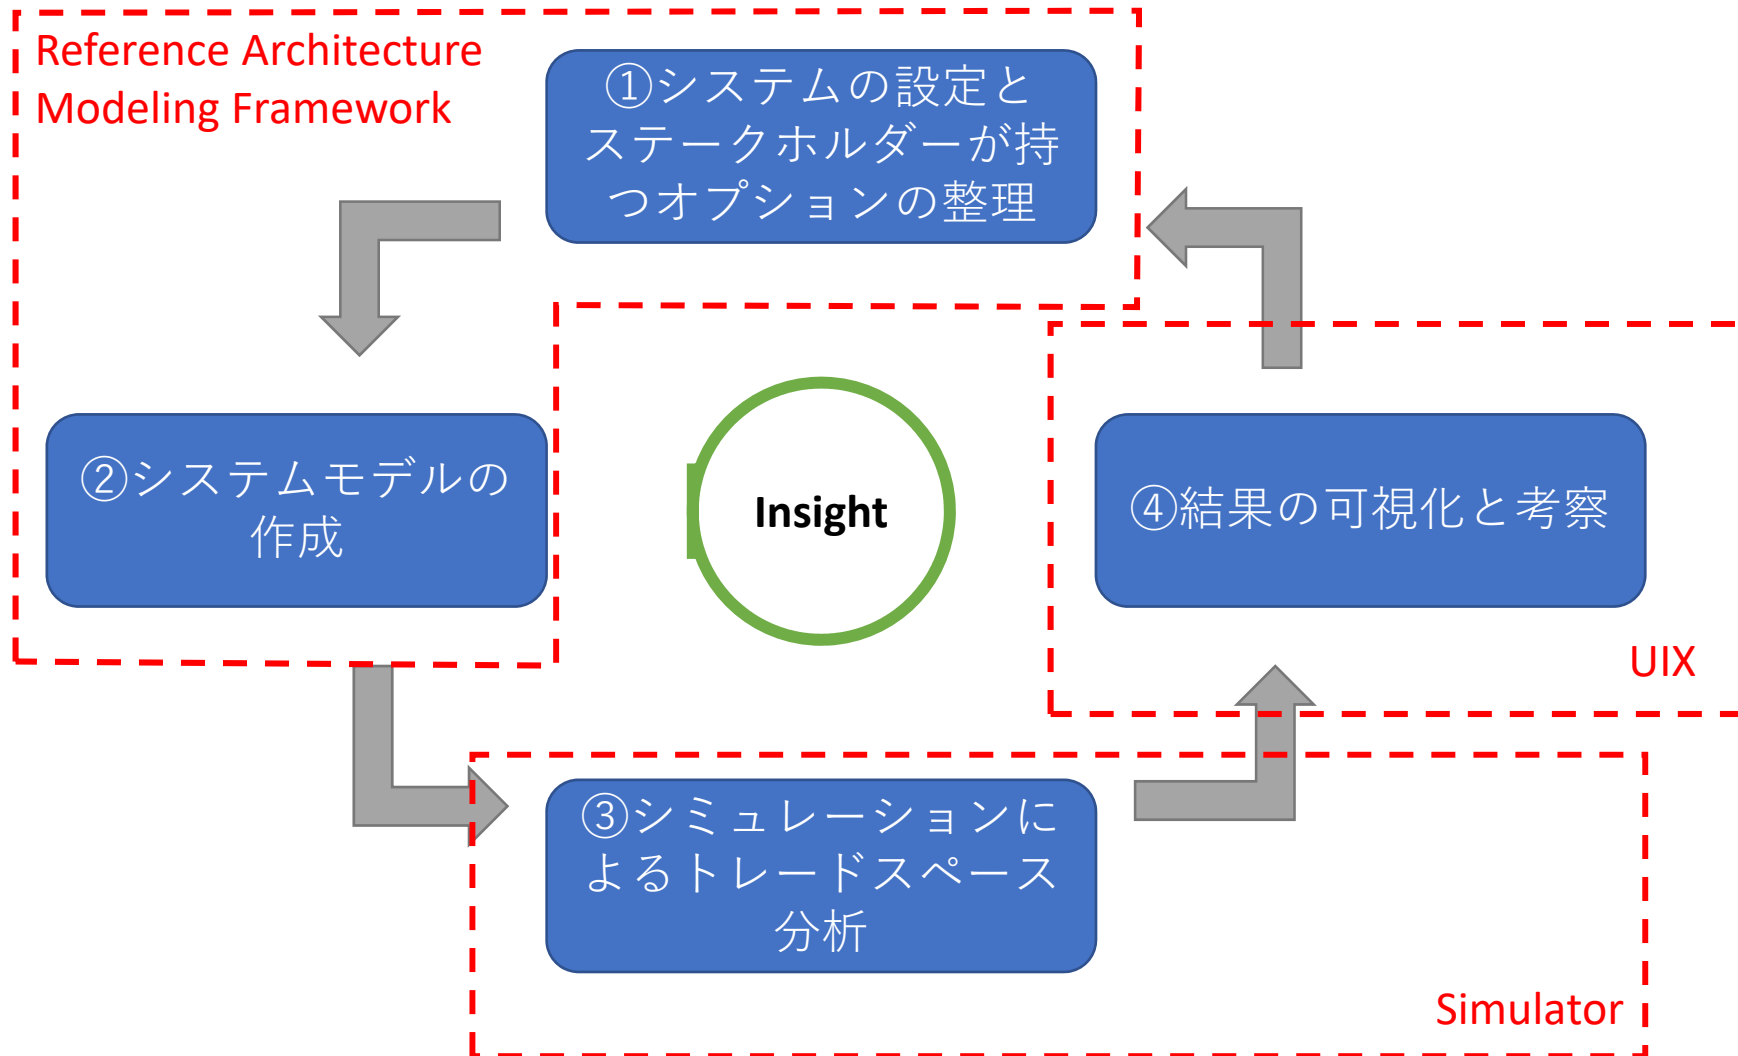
Reference Architecture Modeling Framework

①システムの設定とステークホルダーが持つオプションの整理

②システムモデルの作成

Insight

④結果の可視化と考察

UIX

③シミュレーションによるトレードスペース分析

Simulator